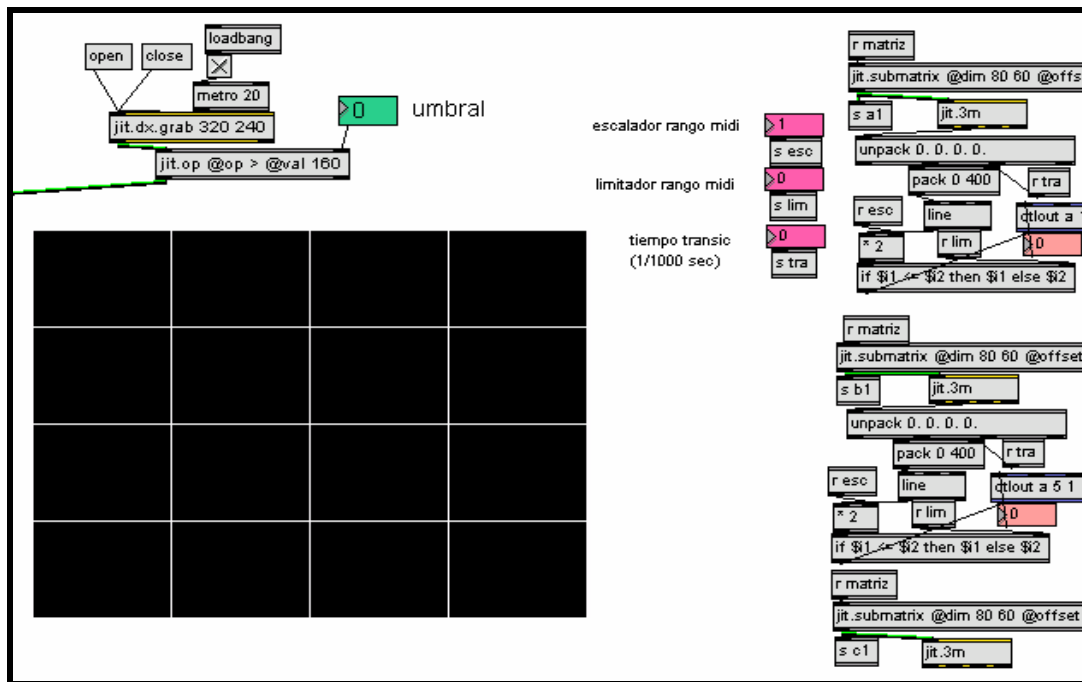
loadbang

open

close

metro 20

jit.dx.grab 320 240

0

umbral

jit.op @op > @val 160

escalador rango midi

1

s esc

limitador rango midi

0

s lim

tiempo transic (1/1000 sec)

0

s tra

r matriz

jit.submatrix @dim 80 60 @offs

s a1

jit.3m

unpack 0. 0. 0. 0.

pack 0 400

r tra

r esc

line

ctlout a 1

* 2

r lim

0

if $i1 <= $i2 then $i1 else $i2

r matriz

jit.submatrix @dim 80 60 @offset

s b1

jit.3m

unpack 0. 0. 0. 0.

pack 0 400

r tra

r esc

line

ctlout a 5 1

* 2

r lim

0

if $i1 <= $i2 then $i1 else $i2

r matriz

jit.submatrix @dim 80 60 @offset

s c1

jit.3m